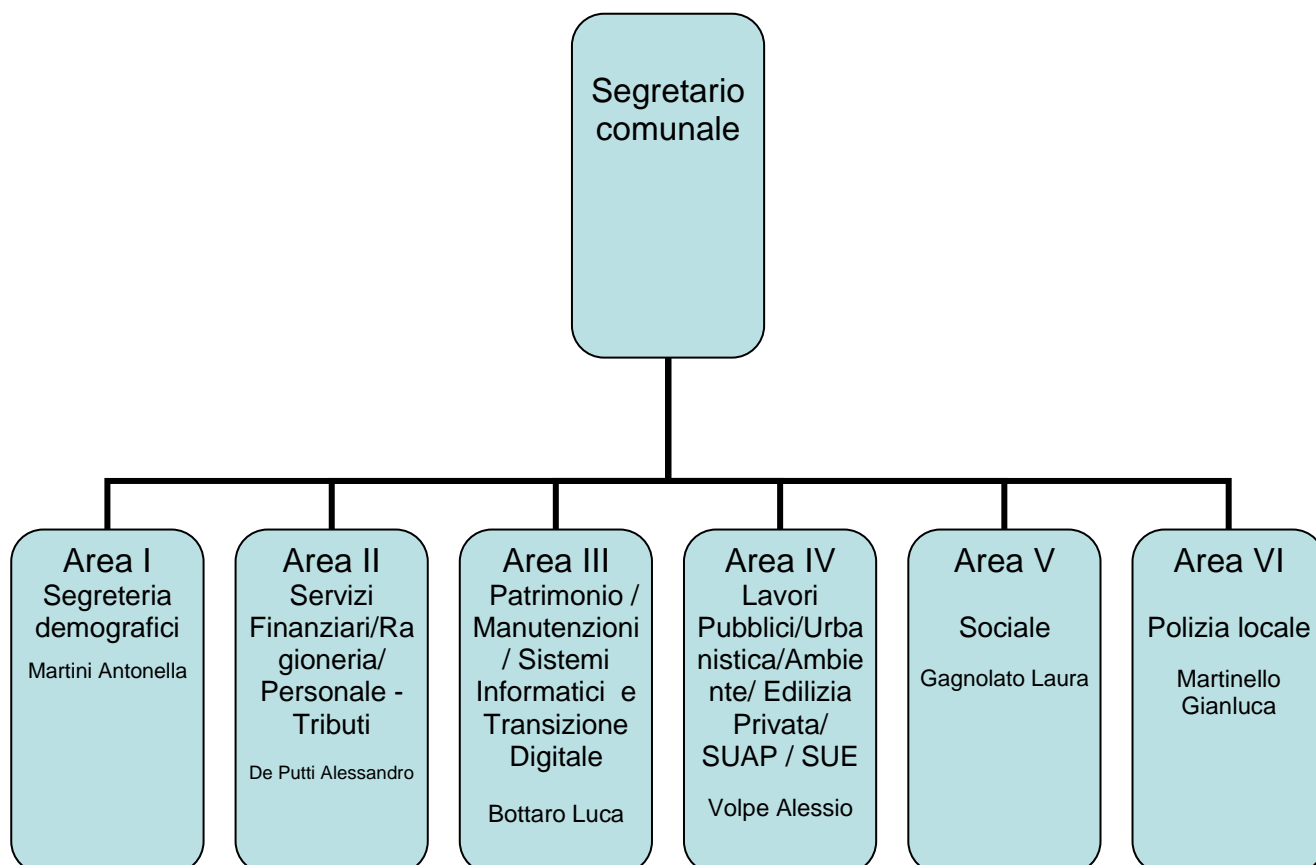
Segretario comunale

Area I
Segreteria demografici
Martini Antonella

Area II
Servizi Finanziari/Ragioneria/ Personale - Tributi
De Putti Alessandro

Area III
Patrimonio / Manutenzioni / Sistemi Informatici e Transizione Digitale
Bottaro Luca

Area IV
Lavori Pubblici/Urbanistica/Ambiente/ Edilizia Privata/ SUAP / SUE
Volpe Alessio

Area V
Sociale
Gagnolato Laura

Area VI
Polizia locale
Martinello Gianluca